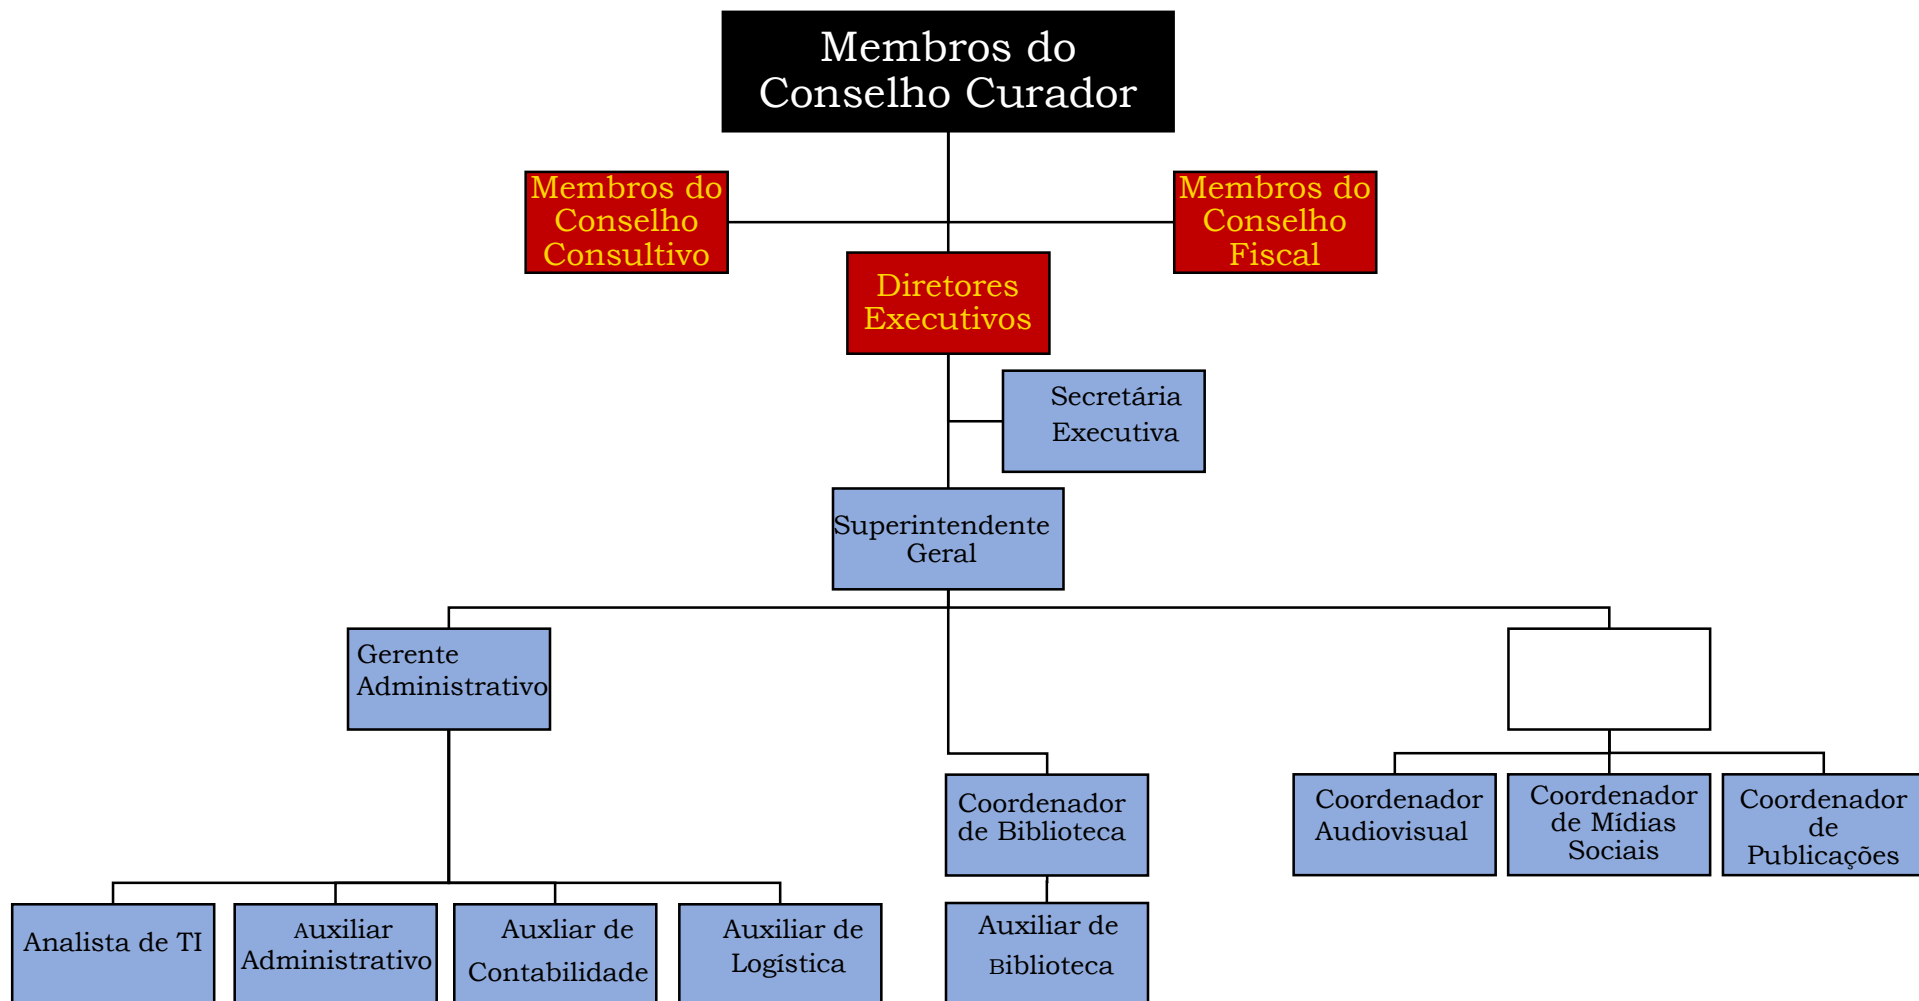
Membros do Conselho Curador

Membros do Conselho Consultivo

Membros do Conselho Fiscal

Diretores Executivos

Secretária Executiva

Superintendente Geral

Gerente Administrativo

Coordenador de Biblioteca

Coordenador Audiovisual

Coordenador de Mídias Sociais

Coordenador de Publicações

Analista de TI

Auxiliar Administrativo

Auxliar de Contabilidade

Auxiliar de Logística

Auxiliar de Biblioteca